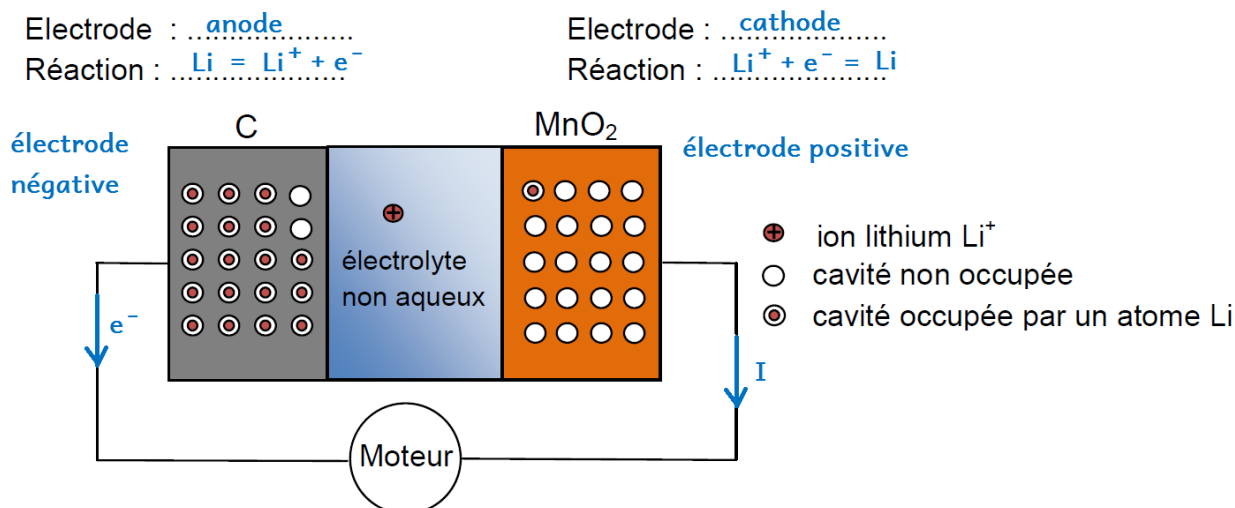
Electrode : anode

Réaction : $Li = Li^+ + e^-$

Electrode : cathode

Réaction : $Li^+ + e^- = Li$

électrode négative

C

électrolyte non aqueux

$MnO_2$

électrode positive

$e^-$

I

ion lithium $Li^+$

cavité non occupée

cavité occupée par un atome Li

Moteur